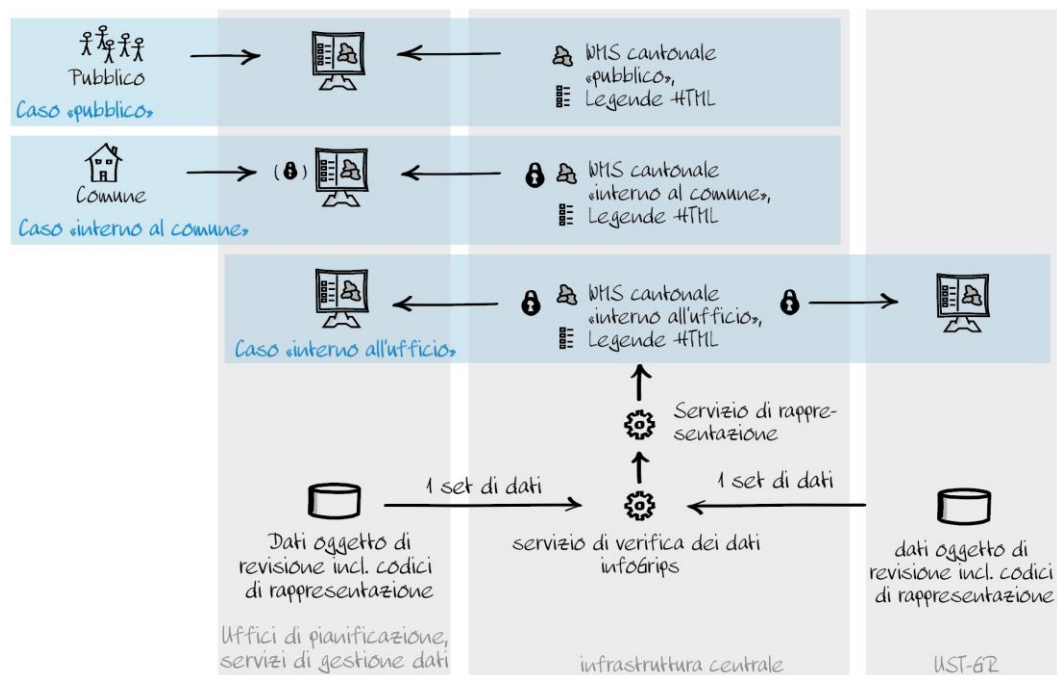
Pubblico

Caso «pubblico»

WMS cantonale «pubblico», Legende HTML

Comune

Caso «interno al comune»

WMS cantonale «interno al comune», Legende HTML

WMS cantonale «interno all'ufficio», Legende HTML

Caso «interno all'ufficio»

Servizio di rappresentazione

1 set di dati

1 set di dati

Dati oggetto di revisione incl. codici di rappresentazione

servizio di verifica dei dati infoGrips

dati oggetto di revisione incl. codici di rappresentazione

Uffici di pianificazione, servizi di gestione dati

infrastruttura centrale

UST-GR